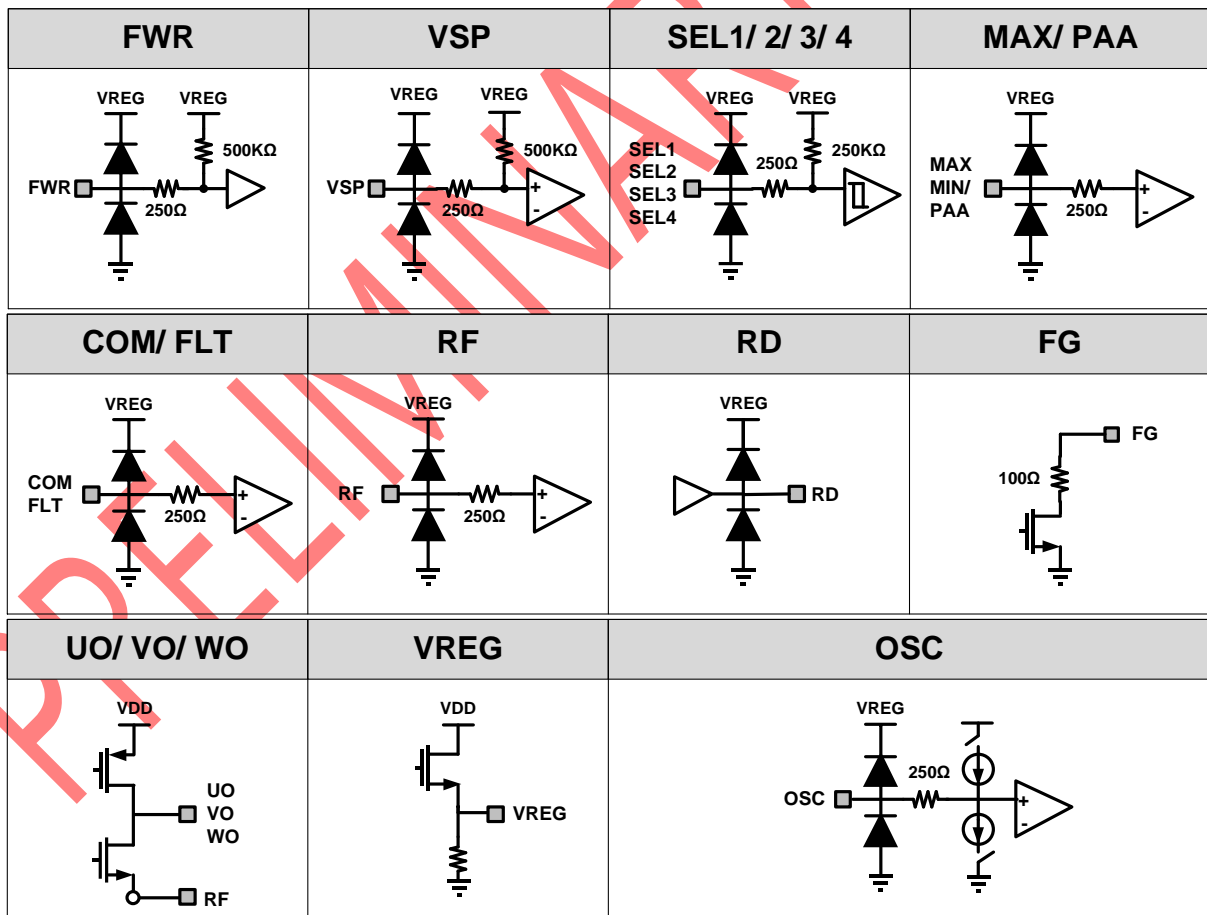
| FWR | VSP | SEL1/ 2/ 3/ 4 | MAX/ PAA |
|---|---|---|---|
| VREG VREG 500KΩ FWR 250Ω | VREG VREG 500KΩ VSP + - 250Ω | VREG VREG SEL1 SEL2 SEL3 SEL4 250Ω 250KΩ | VREG MAX MIN/ PAA 250Ω + - |

| COM/ FLT | RF | RD | FG |
|---|---|---|---|
| VREG COM FLT 250Ω + - | VREG RF 250Ω + - | VREG RD | FG 100Ω |

| UO/ VO/ WO | VREG | OSC |
|---|---|---|
| VDD UO VO WO RF | VDD VREG | VREG 250Ω OSC + - |

PRELIMINARY